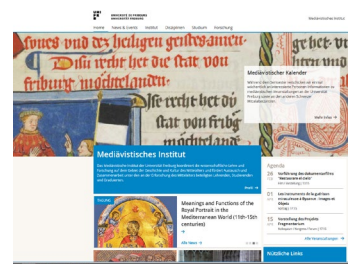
UNIVERSITÄT FREIBURG

Mediävistisches Institut

Home News & Events Institut Disziplinen Studium Forschung

Mediävistischer Kalender

Mehr Infos

Mediävistisches Institut

Agenda

Meetings and Functions of the Royal Portrait in the Mediterranean World (11th-15th centuries)

Alle News

Alle Veranstaltungen

Nützliche Links